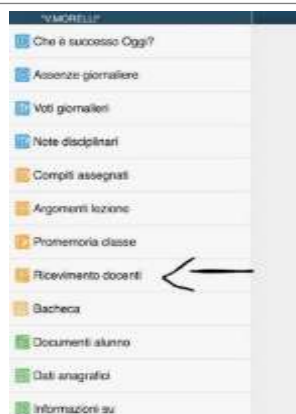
"V.MORELLI"
Che è successo Oggi?
Assenze giornaliere
Voti giornalieri
Note disciplinari
Compiti assegnati
Argomenti lezione
Promemoria classe
Ricevimento docenti
Bacheca
Documenti alunno
Dati anagrafici
Informazioni su